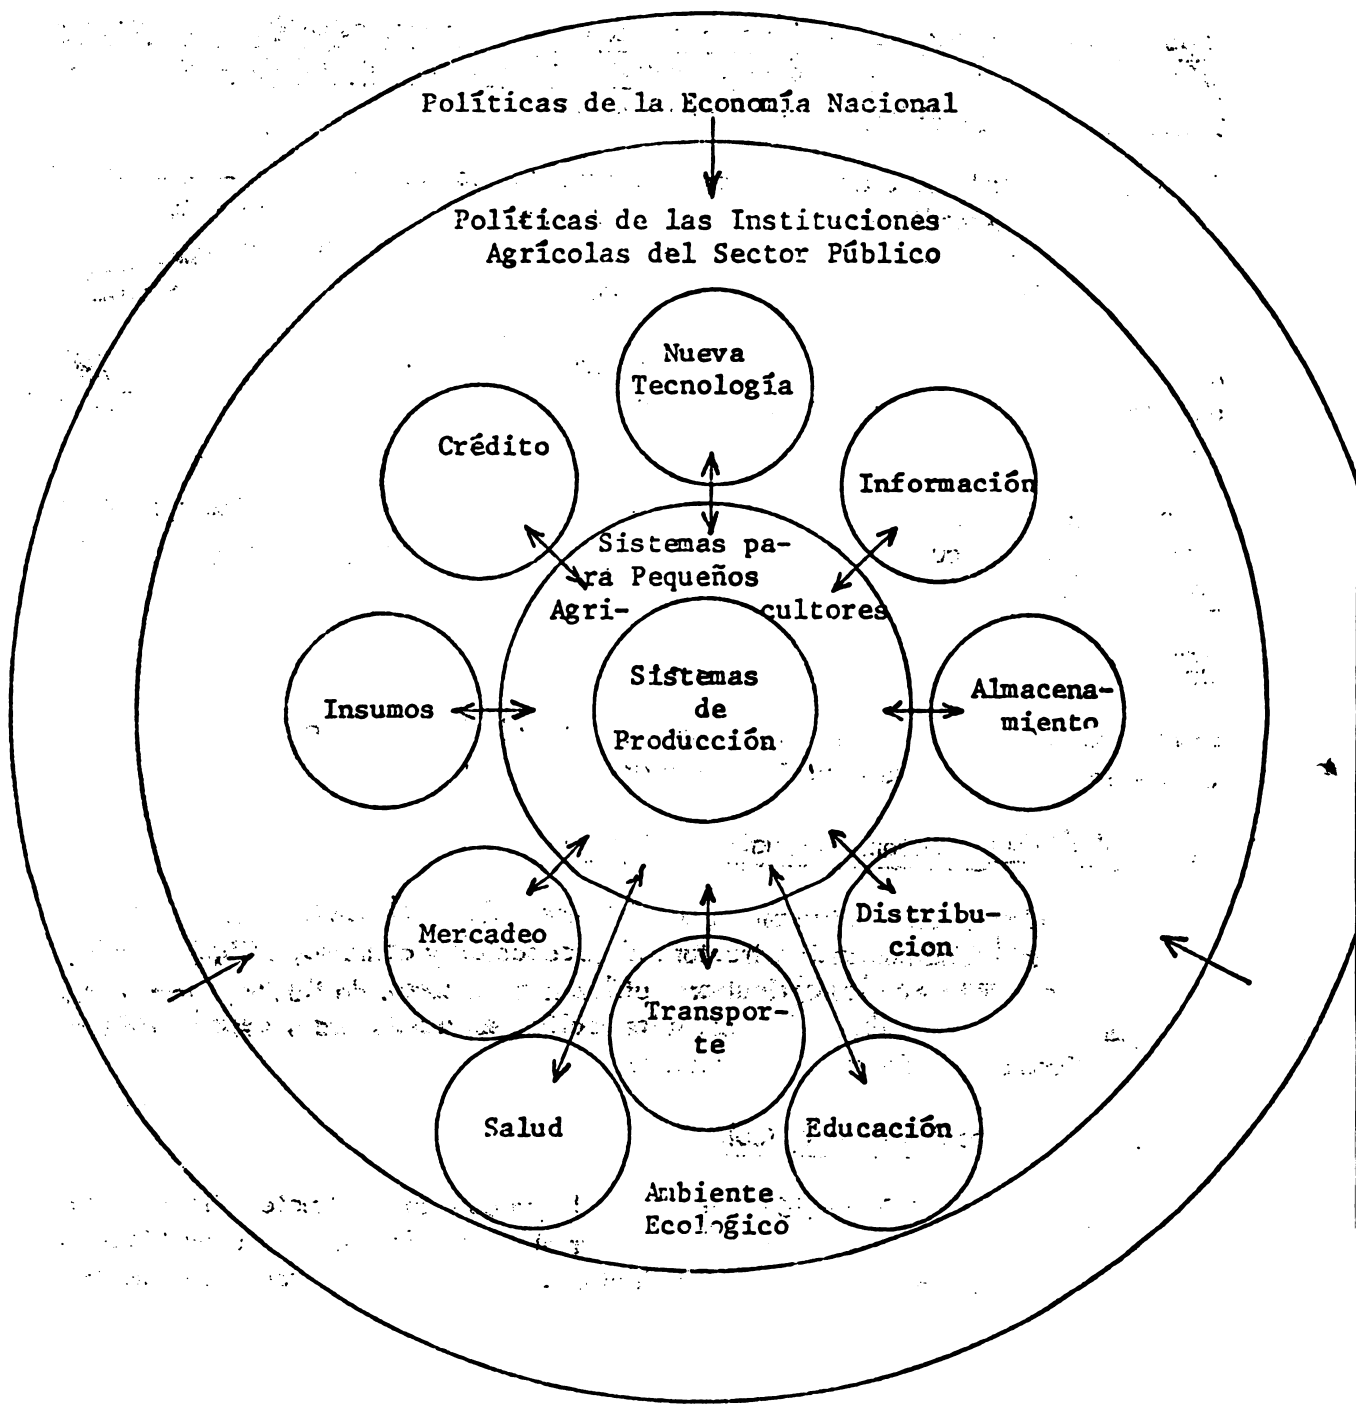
Políticas de la Economía Nacional

Políticas de las Instituciones Agrícolas del Sector Público

Nueva Tecnología

Crédito

Información

Sistemas para Pequeños Agricultores

Insumos

Sistemas de Producción

Almacenamiento

Mercadeo

Distribucion

Transporte

Salud

Educación

Ambiente Ecológico